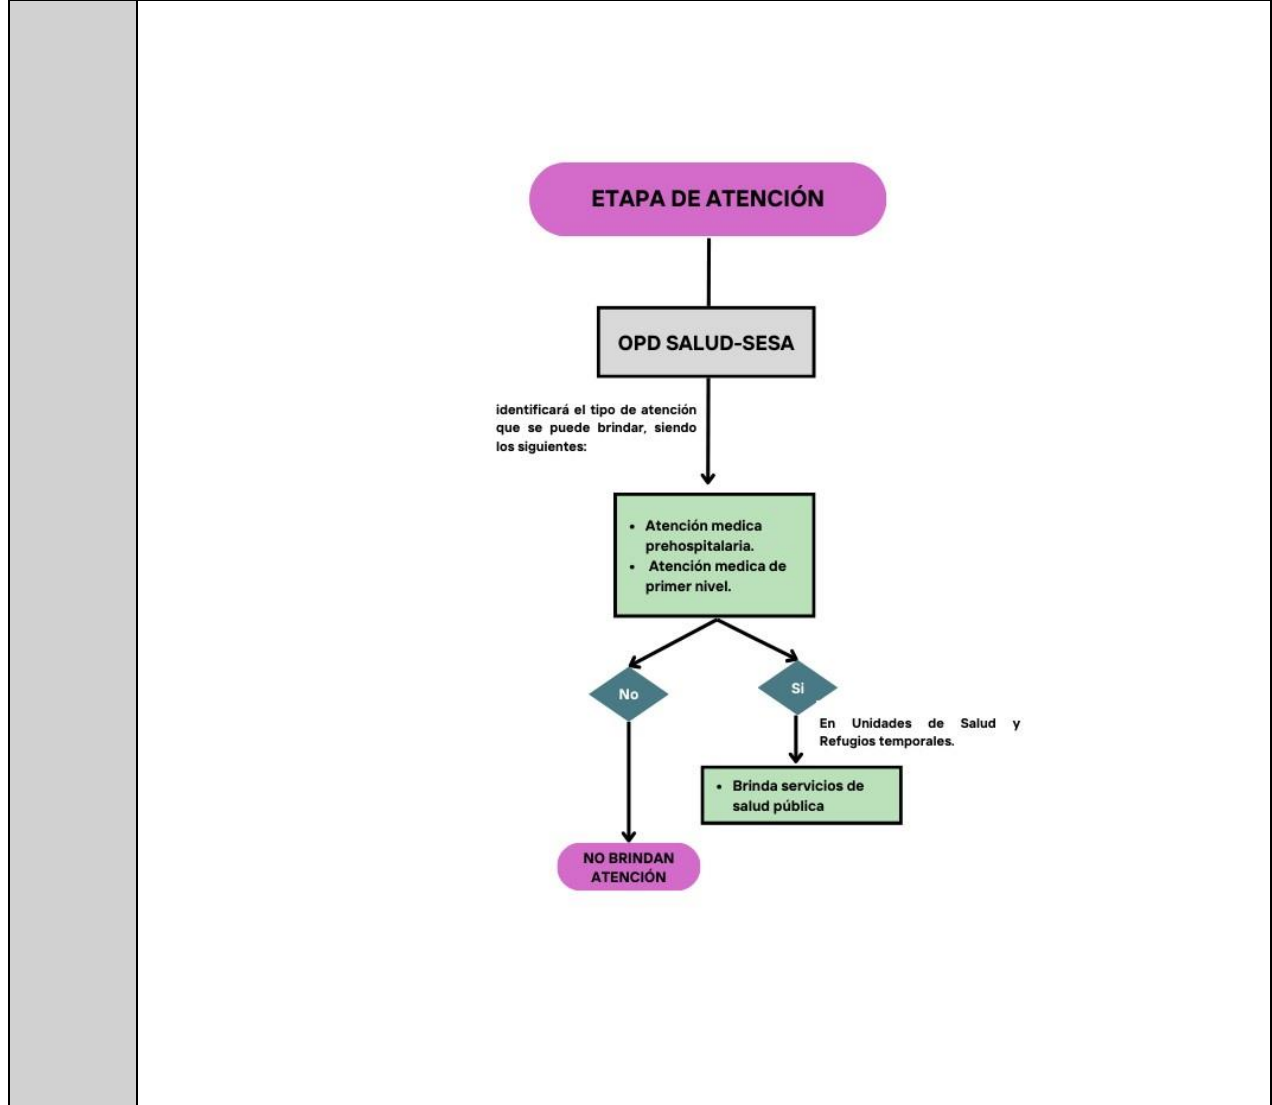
ETAPA DE ATENCIÓN

OPD SALUD-SESA

identificará el tipo de atención que se puede brindar, siendo los siguientes:

- Atención medica prehospitalaria.
- Atención medica de primer nivel.

No

Si

En Unidades de Salud y Refugios temporales.

- Brinda servicios de salud pública

NO BRINDAN ATENCIÓN